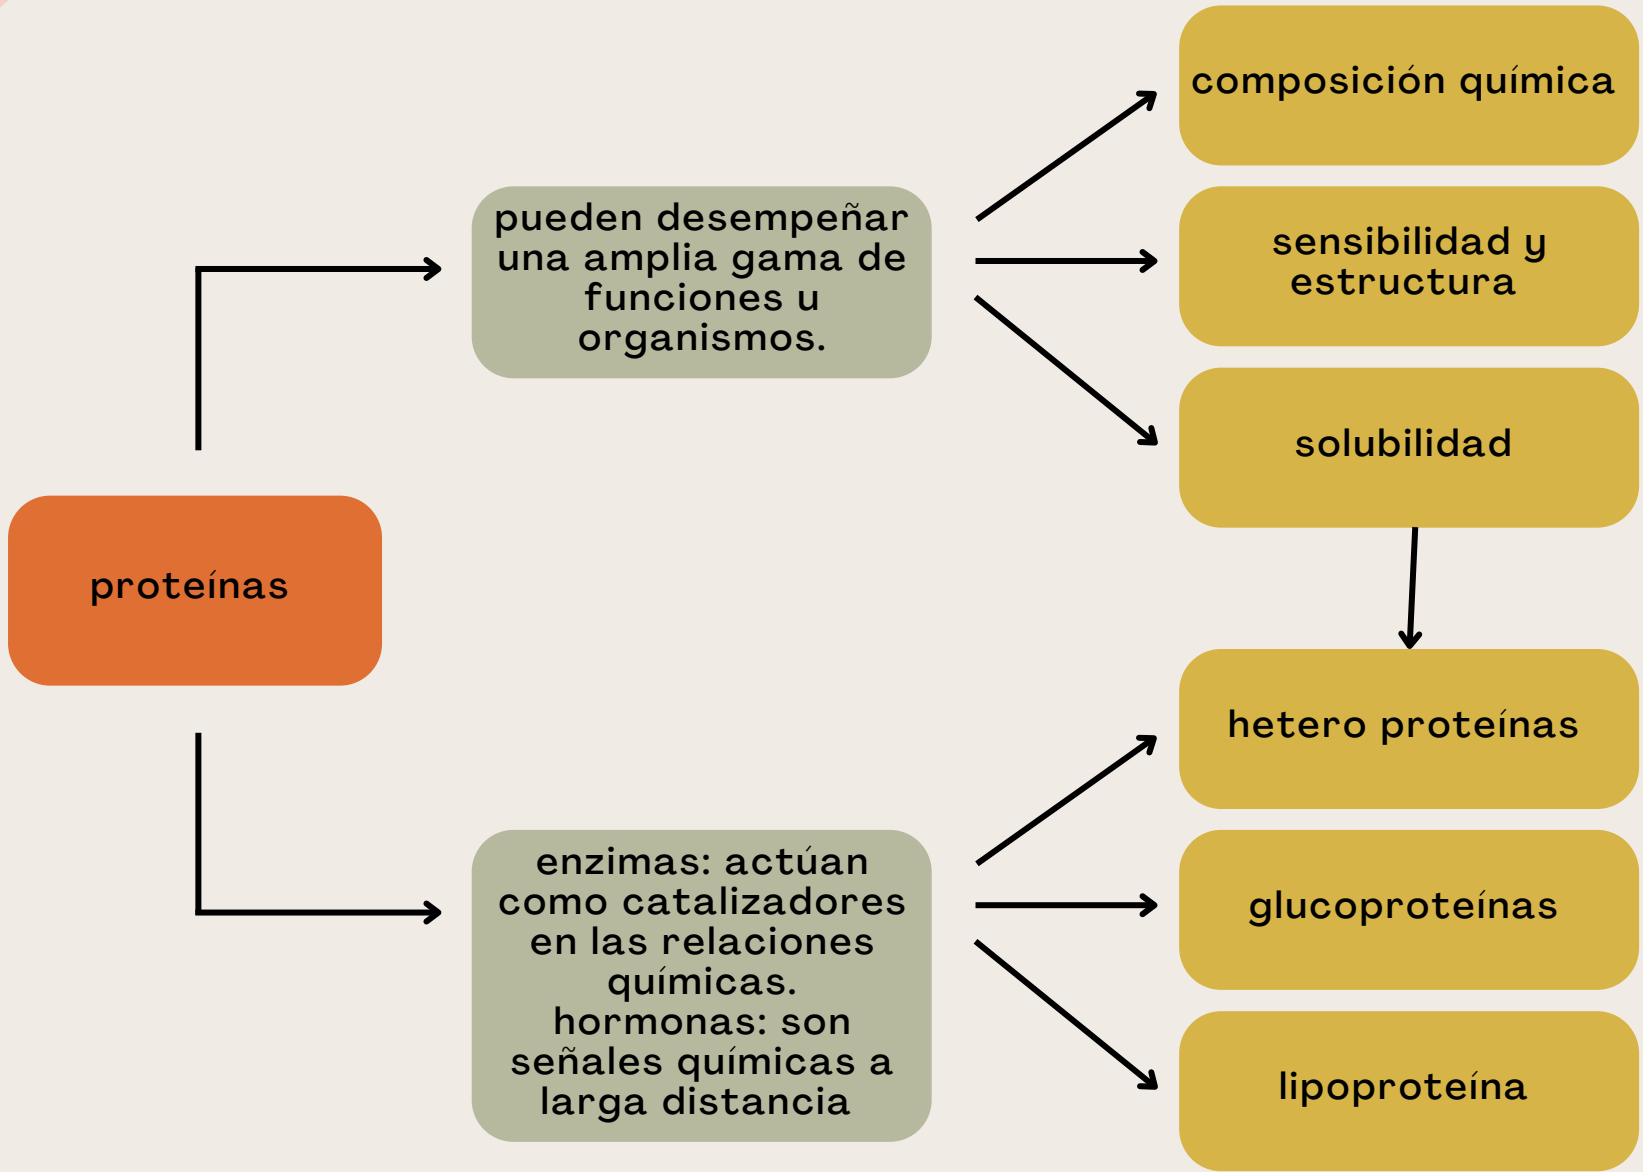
proteínas

pueden desempeñar una amplia gama de funciones u organismos.

composición química

sensibilidad y estructura

solubilidad

hetero proteínas

enzimas: actúan como catalizadores en las relaciones químicas.
hormonas: son señales químicas a larga distancia

glucoproteínas

lipoproteína